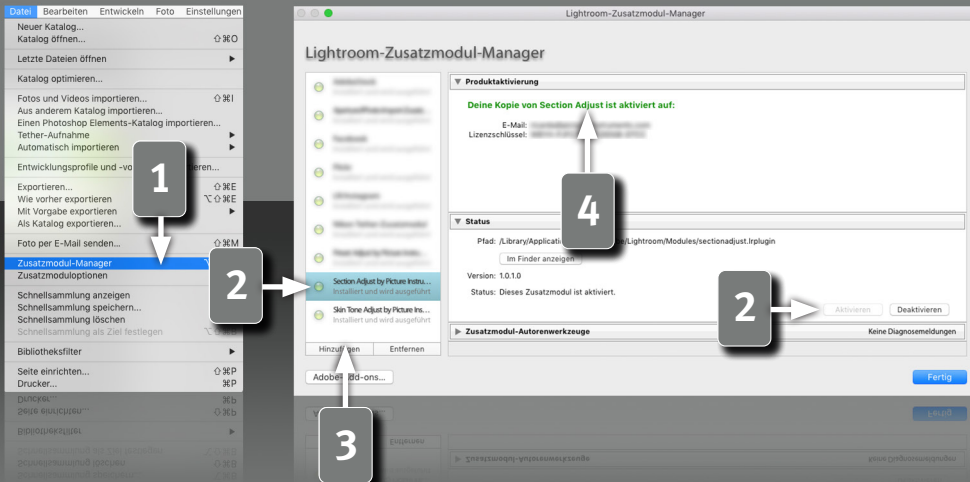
Datei Bearbeiten Entwickeln Foto Einstellungen

Neuer Katalog...
Katalog öffnen... ⇧⌘O
Letzte Dateien öffnen ▶
Katalog optimieren...
Fotos und Videos importieren... ⇧⌘I
Aus anderem Katalog importieren...
Einen Photoshop Elements-Katalog importieren...
Tether-Aufnahme ▶
Automatisch importieren ▶
Entwicklungsprofile und -vo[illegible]ieren...
Exportieren... ⇧⌘E
Wie vorher exportieren ⌥⇧⌘E
Mit Vorgabe exportieren ▶
Als Katalog exportieren...
Foto per E-Mail senden... ⇧⌘M
Zusatzmodul-Manager
Zusatzmoduloptionen
Schnellsammlung anzeigen
Schnellsammlung speichern...
Schnellsammlung löschen
Schnellsammlung als Ziel festlegen
Bibliotheksfilter ▶
Seite einrichten... ⇧⌘P
Drucker... ⌘P

1
2
3
4
2

Lightroom-Zusatzmodul-Manager

Lightroom-Zusatzmodul-Manager

Section Adjust by Picture Instru...
Installiert und wird ausgeführt
Skin Tone Adjust by Picture Ins...
Installiert und wird ausgeführt

Hinzufügen Entfernen

Produktaktivierung
Deine Kopie von Section Adjust ist aktiviert auf:
E-Mail: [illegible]
Lizenzschlüssel: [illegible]

Status
Pfad: /Library/Applicatio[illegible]/Lightroom/Modules/sectionadjust.lrplugin
Im Finder anzeigen
Version: 1.0.1.0
Status: Dieses Zusatzmodul ist aktiviert.
Aktivieren Deaktivieren

Zusatzmodul-Autorenwerkzeuge Keine Diagnosemeldungen

Adobe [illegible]dd-ons...

Fertig